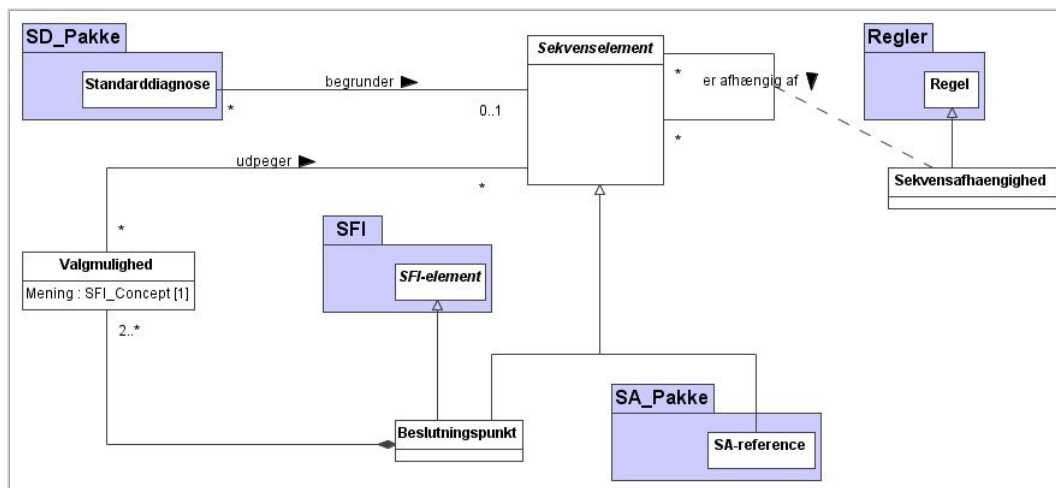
SD_Pakke

Standarddiagnose

*

begrunder ▶

0..1

Sekvenselement

*

er afhængig af ▼

*

Regler

Regel

Sekvensafhaengighed

udpeger ▶

*

*

Valgmulighed

Mening : SFI_Concept [1]

2..*

SFI

SFI-element

Beslutningspunkt

SA_Pakke

SA-reference